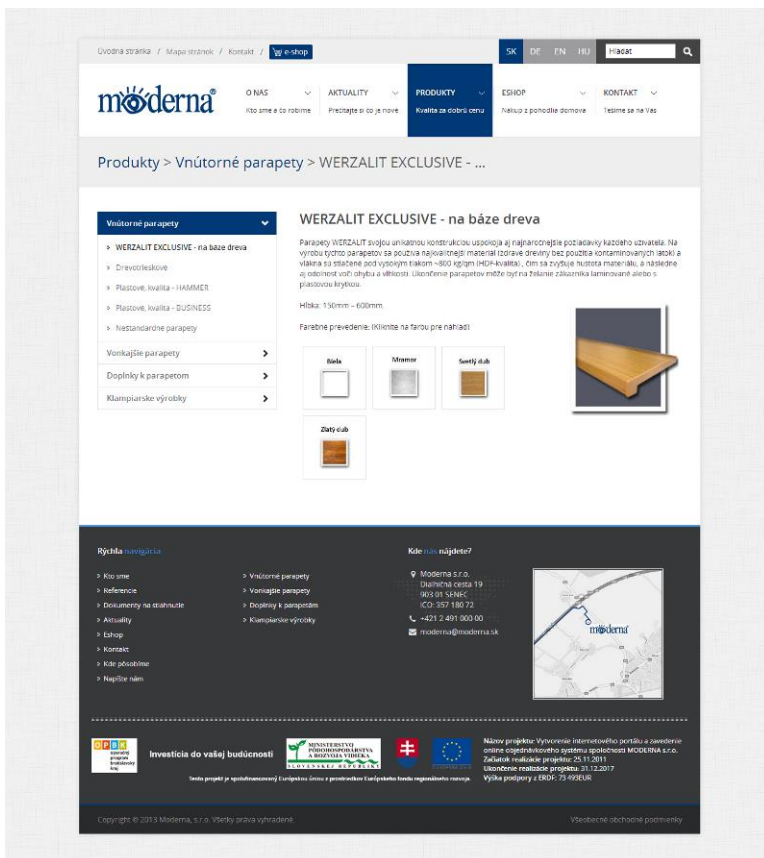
Úvodná stránka / Mapa stránok / Kontakt / e-shop

SK DE EN HU Hľadať

moderna

O NÁS
Kto sme a čo robíme

AKTUALITY
Prečítajte si čo je nové

PRODUKTY
Kvalita za dobrú cenu

ESHOP
Nákup z pohodlia domova

KONTAKT
Tešíme sa na Vás

Produkty > Vnútorné parapety > WERZALIT EXCLUSIVE - ...

Vnútorné parapety
WERZALIT EXCLUSIVE - na báze dreva
Drevotrieskové
Plastové, kvalita - HAMMER
Plastové, kvalita - BUSINESS
Neštandardné parapety
Vonkajšie parapety
Doplnky k parapetom
Klampiarske výrobky

WERZALIT EXCLUSIVE - na báze dreva

Parapety WERZALIT svojou unikátnou konštrukciou uspokoja aj najnáročnejšie požiadavky každého užívateľa. Na výrobu týchto parapetov sa používa najkvalitnejší materiál (zdravé dreviny bez použitia kontaminovaných látok) a vlákna sú stlačené pod vysokým tlakom ~800 kg/qm (HDF-kvalita) , čím sa zvyšuje hustota materiálu, a následne aj odolnosť voči ohybu a vlhkosti. Ukončenie parapetov môže byť na želanie zákazníka laminované alebo s plastovou krytkou.

Hĺbka: 150mm – 600mm.

Farebné prevedenie: (Kliknite na farbu pre náhľad)

Biela
Mramor
Svetlý dub
Zlatý dub

Rýchla navigácia

Kto sme
Referencie
Dokumenty na stiahnutie
Aktuality
Eshop
Kontakt
Kde pôsobíme
Napíšte nám

Vnútorné parapety
Vonkajšie parapety
Doplnky k parapetom
Klampiarske výrobky

Kde nás nájdete?

Moderna s.r.o.
Diaľničná cesta 19
903 01 SENEC
IČO: 357 180 72
+421 2 491 000 00
moderna@moderna.sk

moderna

Investícia do vašej budúcnosti

MINISTERSTVO PÔDOHOSPODÁRSTVA A ROZVOJA VIDIEKA SLOVENSKEJ REPUBLIKY

Tento projekt je spolufinancovaný Európskou úniou z prostriedkov Európskeho fondu regionálneho rozvoja.

Názov projektu: Vytvorenie internetového portálu a zavedenie online objednávkového systému spoločnosti MODERNA s.r.o.
Začiatok realizácie projektu: 25.11.2011
Ukončenie realizácie projektu: 31.12.2017
Výška podpory z ERDF: 73 493EUR

Copyright © 2013 Moderna, s.r.o. Všetky práva vyhradené.

Všeobecné obchodné podmienky